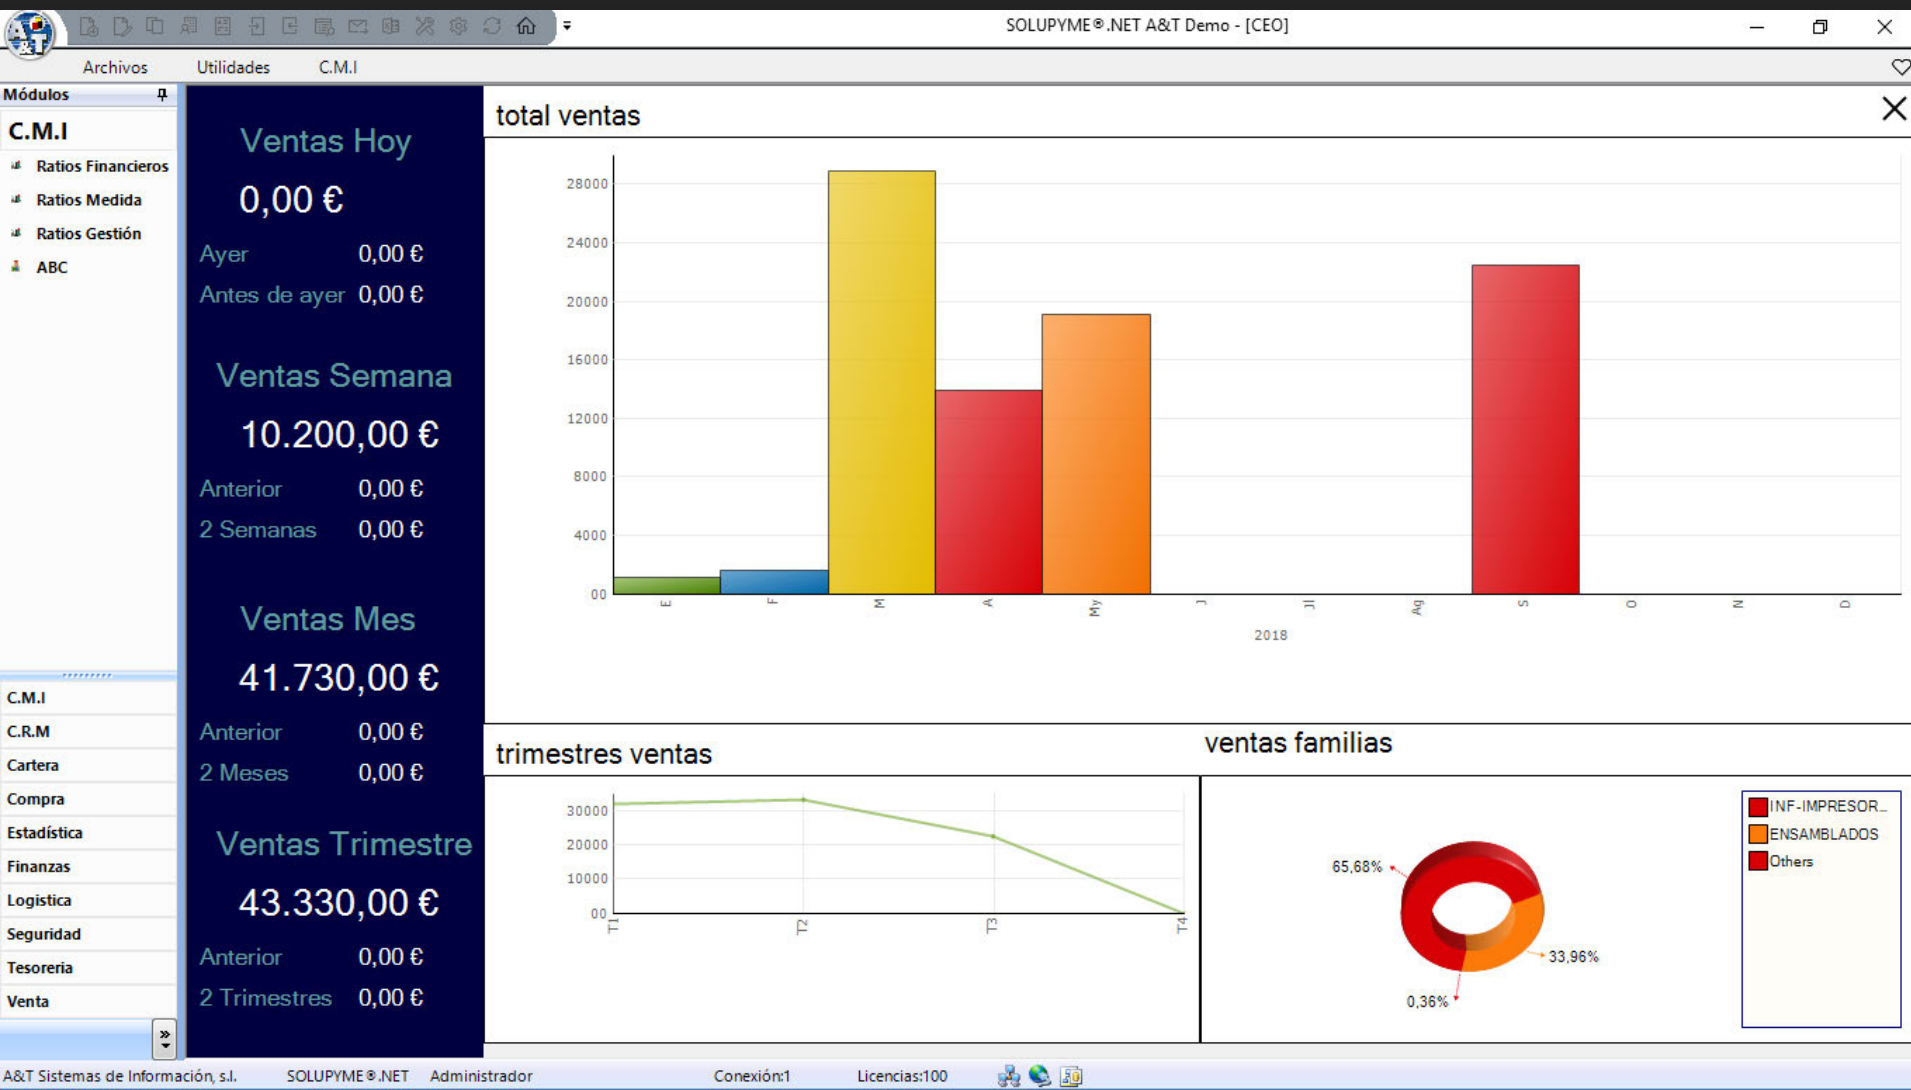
SOLUPYME®.NET A&T Demo - [CEO]

Archivos Utilidades C.M.I

Módulos

C.M.I

Ratios Financieros
Ratios Medida
Ratios Gestión
ABC

C.M.I
C.R.M
Cartera
Compra
Estadística
Finanzas
Logistica
Seguridad
Tesoreria
Venta

Ventas Hoy
0,00 €
Ayer 0,00 €
Antes de ayer 0,00 €

Ventas Semana
10.200,00 €
Anterior 0,00 €
2 Semanas 0,00 €

Ventas Mes
41.730,00 €
Anterior 0,00 €
2 Meses 0,00 €

Ventas Trimestre
43.330,00 €
Anterior 0,00 €
2 Trimestres 0,00 €

total ventas

28000
24000
20000
16000
12000
8000
4000
00

E F M A My J Jl Ag S O N D

2018

trimestres ventas

30000
20000
10000
00

T1 T2 T3 T4

ventas familias

65,68%
33,96%
0,36%

INF-IMPRESOR...
ENSAMBLADOS
Others

A&T Sistemas de Información, s.l. SOLUPYME®.NET Administrador Conexión:1 Licencias:100